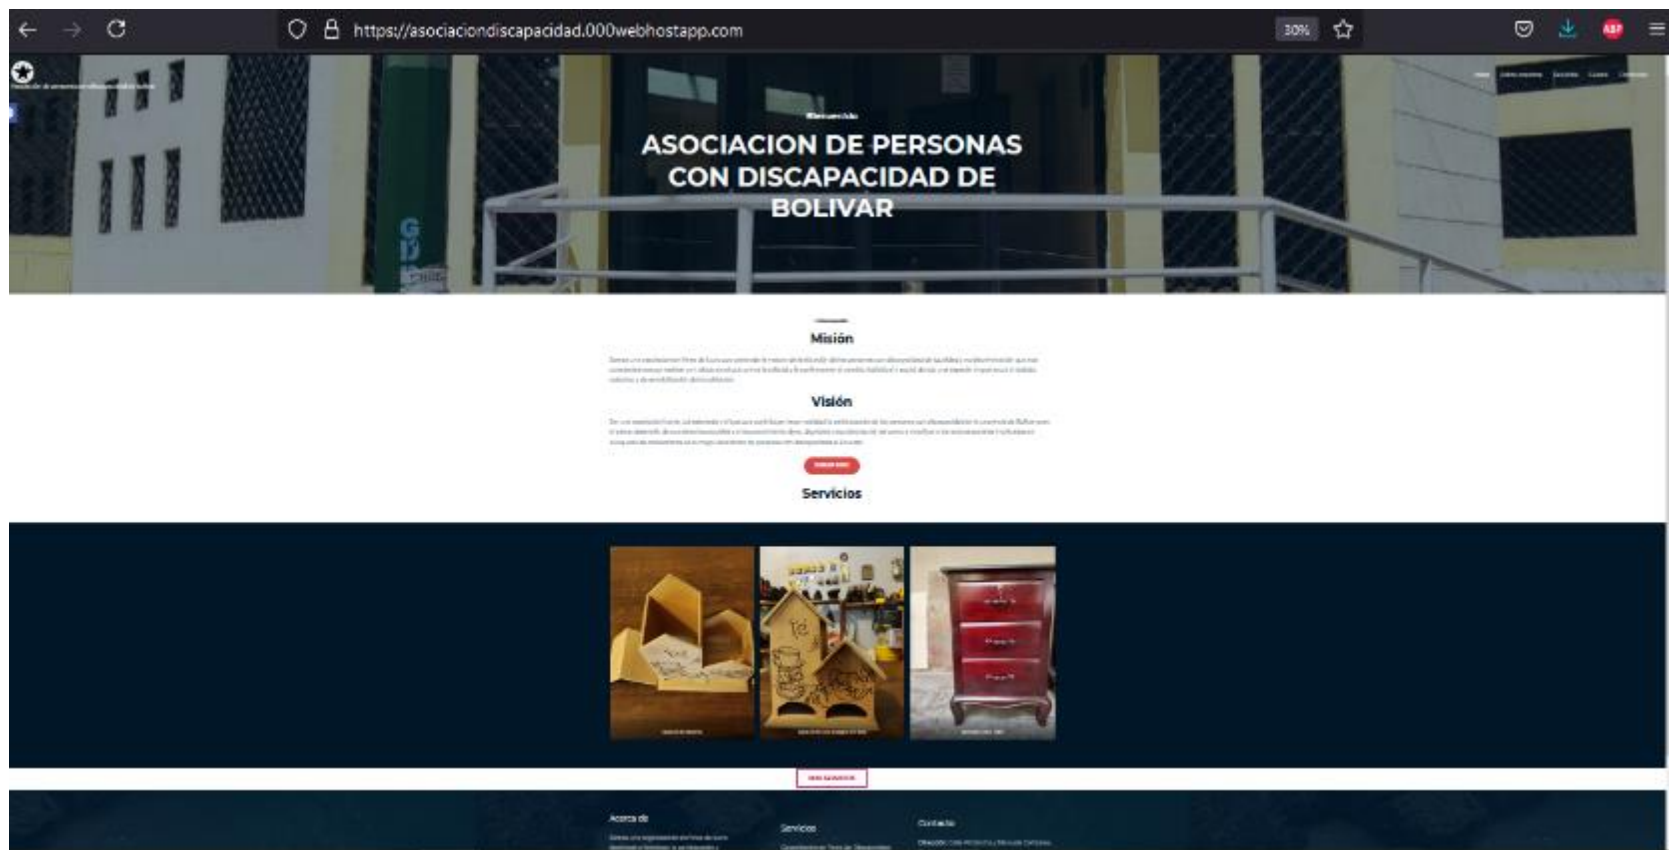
https://asociaciondiscapacidad.000webhostapp.com

30%

ABP

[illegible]

Bienvenido

ASOCIACION DE PERSONAS CON DISCAPACIDAD DE BOLIVAR

Misión

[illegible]

Visión

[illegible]

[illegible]

Servicios

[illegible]

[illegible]

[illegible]

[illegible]

Acerca de

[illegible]

Servicios

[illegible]

Contacto

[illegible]